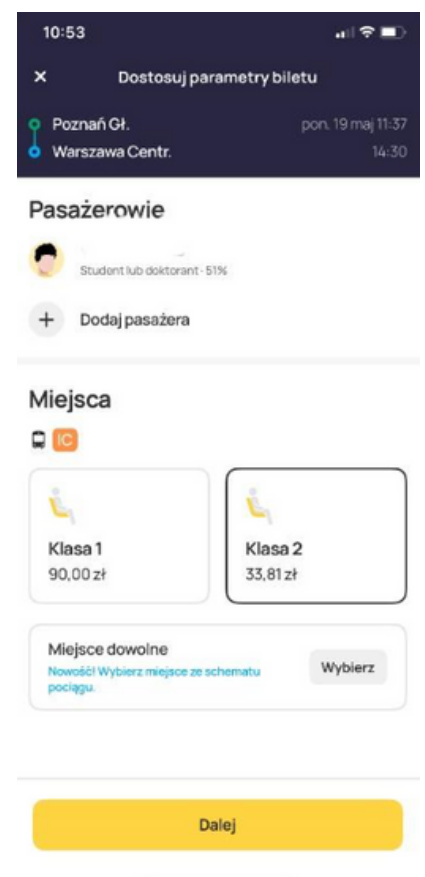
10:53

×

Dostosuj parametry biletu

Poznań Gł.

pon. 19 maj 11:37

Warszawa Centr.

14:30

Pasażerowie

Student lub doktorant - 51%

+ Dodaj pasażera

Miejsca

IC

Klasa 1
90,00 zł

Klasa 2
33,81 zł

Miejsce dowolne
Nowość! Wybierz miejsce ze schematu pociągu.

Wybierz

Dalej